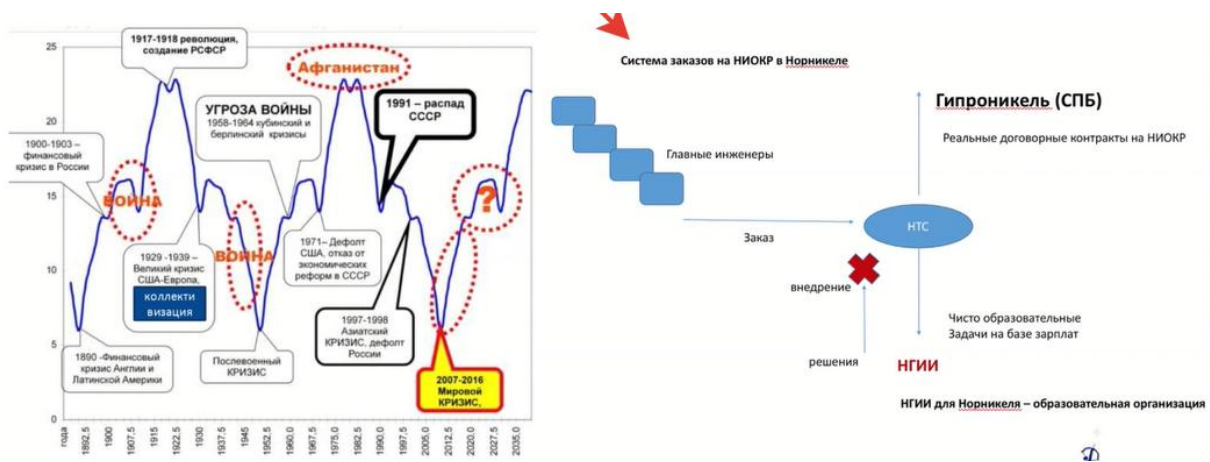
25

20

15

10

5

года

1892,5
1900
1907,5
1915
1922,5
1930
1937,5
1945
1952,5
1960
1967,5
1975
1982,5
1990
1997,5
2005
2012,5
2020
2027,5
2035

1917-1918 революция, создание РСФСР

Афганистан

УГРОЗА ВОЙНЫ
1958-1964 кубинский и берлинский кризисы

1991 – распад СССР

1900-1903 – финансовый кризис в России

ВОЙНА

1929 -1939 – Великий кризис США-Европа,

коллективизация

ВОЙНА

1971– Дефолт США, отказ от экономических реформ в СССР

?

1890 -Финансовый кризис Англии и Латинской Америки

Послевоенный КРИЗИС

1997-1998 Азиатский КРИЗИС, дефолт России

2007-2016 Мировой КРИЗИС.

Система заказов на НИОКР в Норникеле

Главные инженеры

Гипроникель (СПБ)

Реальные договорные контракты на НИОКР

Заказ

НТС

внедрение

решения

Чисто образовательные Задачи на базе зарплат

НГИИ

НГИИ для Норникеля – образовательная организация